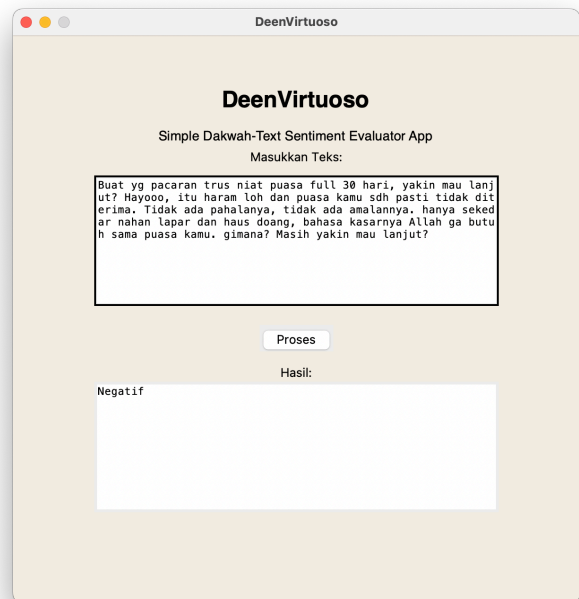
DeenVirtuoso

DeenVirtuoso

Simple Dakwah-Text Sentiment Evaluator App

Masukkan Teks:

Buat yg pacaran trus niat puasa full 30 hari, yakin mau lanjut? Hayooo, itu haram loh dan puasa kamu sdh pasti tidak diterima. Tidak ada pahalanya, tidak ada amalannya. hanya sekedar nahan lapar dan haus doang, bahasa kasarnya Allah ga butuh sama puasa kamu. gimana? Masih yakin mau lanjut?

Proses

Hasil:

Negatif